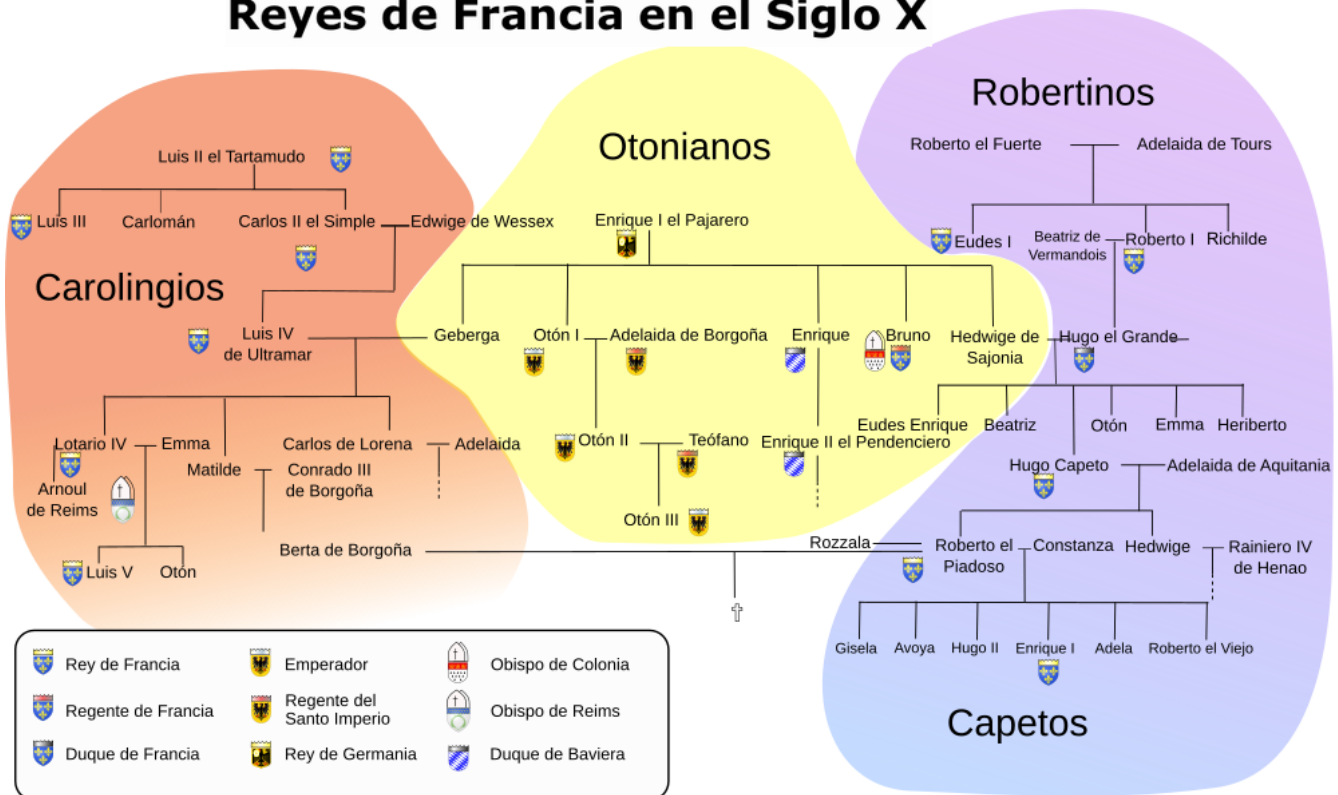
Reyes de Francia en el Siglo X

Carolingios

Luis II el Tartamudo

Luis III

Carlomán

Carlos II el Simple

Edwige de Wessex

Luis IV de Ultramar

Lotario IV

Emma

Arnoul de Reims

Matilde

Conrado III de Borgoña

Carlos de Lorena

Adelaida

Berta de Borgoña

Luis V

Otón

Otonianos

Enrique I el Pajarero

Geberga

Otón I

Adelaida de Borgoña

Enrique

Bruno

Hedwige de Sajonia

Otón II

Teófano

Enrique II el Pendenciero

Otón III

Robertinos

Roberto el Fuerte

Adelaida de Tours

Eudes I

Beatriz de Vermandois

Roberto I

Richilde

Hugo el Grande

Eudes Enrique

Beatriz

Otón

Emma

Heriberto

Hugo Capeto

Adelaida de Aquitania

Rozzala

Roberto el Piadoso

Constanza

Hedwige

Rainiero IV de Henao

Gisela

Avoya

Hugo II

Enrique I

Adela

Roberto el Viejo

Capetos

| | | |
|---|---|---|
| Rey de Francia | Emperador | Obispo de Colonia |
| Regente de Francia | Regente del Santo Imperio | Obispo de Reims |
| Duque de Francia | Rey de Germania | Duque de Baviera |